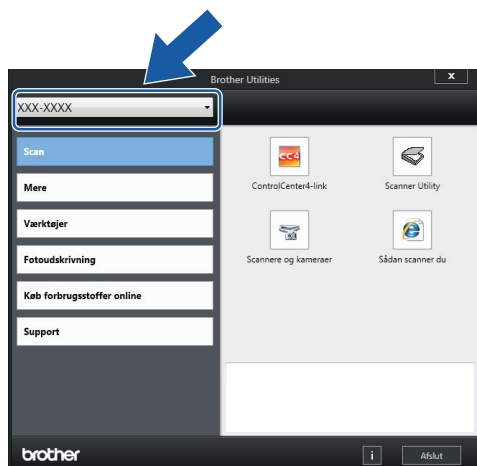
Brother Utilities

x

XXX-XXXX

Scan

Mere

Værktøjer

Fotoudskrivning

Køb forbrugsstoffer online

Support

CC4

ControlCenter4-link

Scanner Utility

Scannere og kameraer

Sådan scanner du

brother

i

Afslut